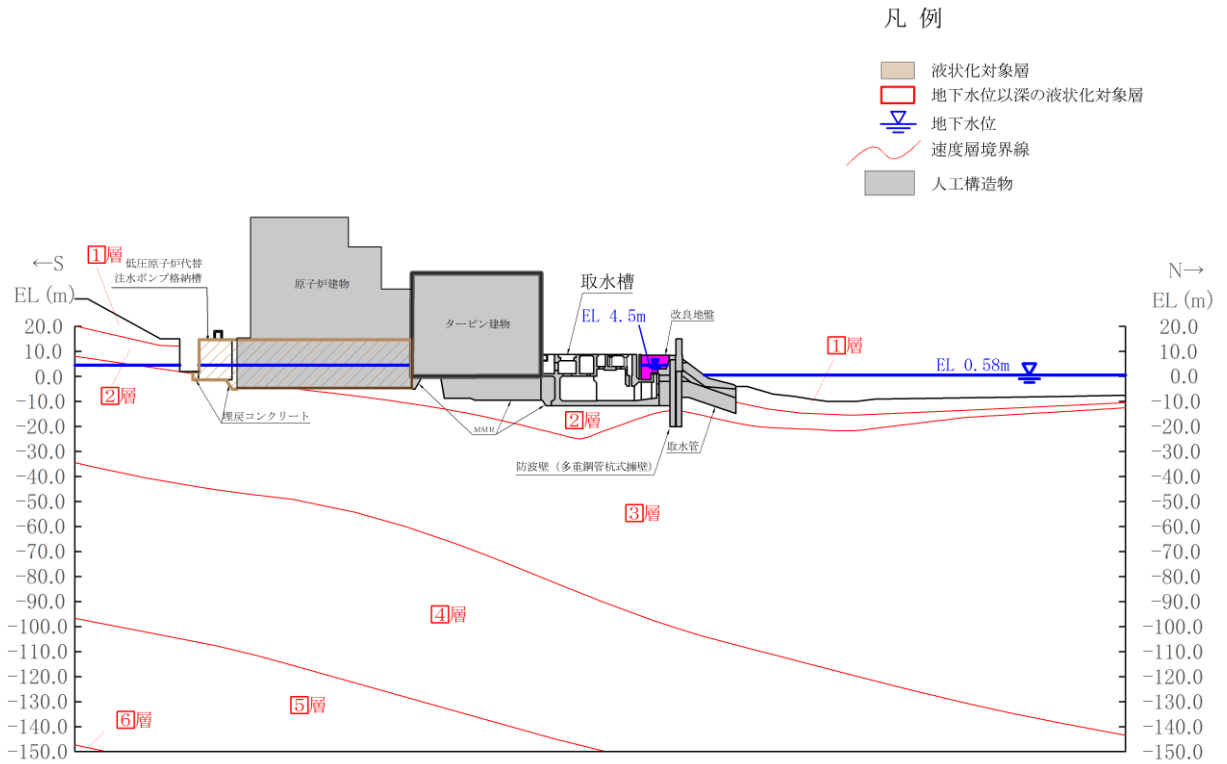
凡 例

液状化対象層
地下水位以深の液状化対象層
地下水位
速度層境界線
人工構造物

←S
EL (m)

N→
EL (m)

1層
低圧原子炉代替注水ポンプ格納槽
原子炉建物
タービン建物
取水槽
EL 4.5m
改良地盤
1層
EL 0.58m
2層
埋戻コンクリート
MMR
2層
取水管
防波壁（多重鋼管杭式擁壁）
3層
4層
5層
6層

20.0
10.0
0.0
-10.0
-20.0
-30.0
-40.0
-50.0
-60.0
-70.0
-80.0
-90.0
-100.0
-110.0
-120.0
-130.0
-140.0
-150.0

20.0
10.0
0.0
-10.0
-20.0
-30.0
-40.0
-50.0
-60.0
-70.0
-80.0
-90.0
-100.0
-110.0
-120.0
-130.0
-140.0
-150.0